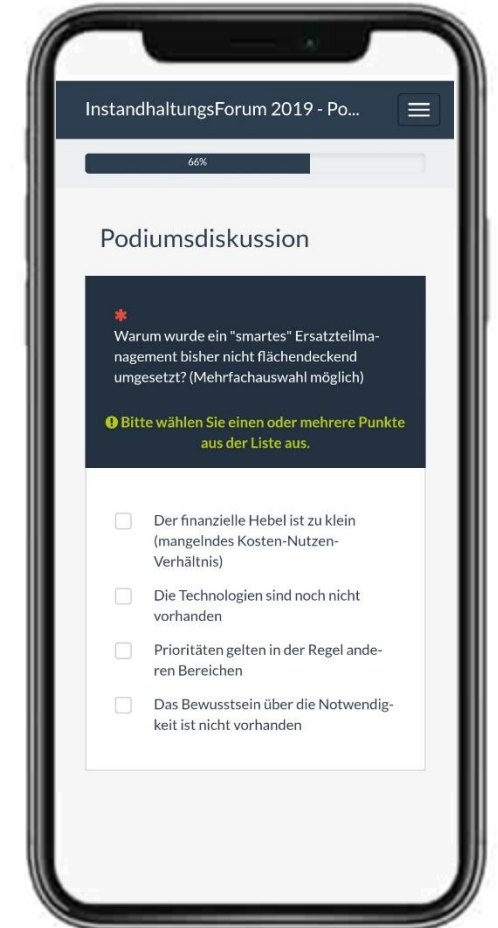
InstandhaltungsForum 2019 - Po...

66%

Podiumsdiskussion

*
Warum wurde ein "smartes" Ersatzteilmanagement bisher nicht flächendeckend umgesetzt? (Mehrfachauswahl möglich)

Bitte wählen Sie einen oder mehrere Punkte aus der Liste aus.

Der finanzielle Hebel ist zu klein (mangelndes Kosten-Nutzen-Verhältnis)

Die Technologien sind noch nicht vorhanden

Prioritäten gelten in der Regel anderen Bereichen

Das Bewusstsein über die Notwendigkeit ist nicht vorhanden